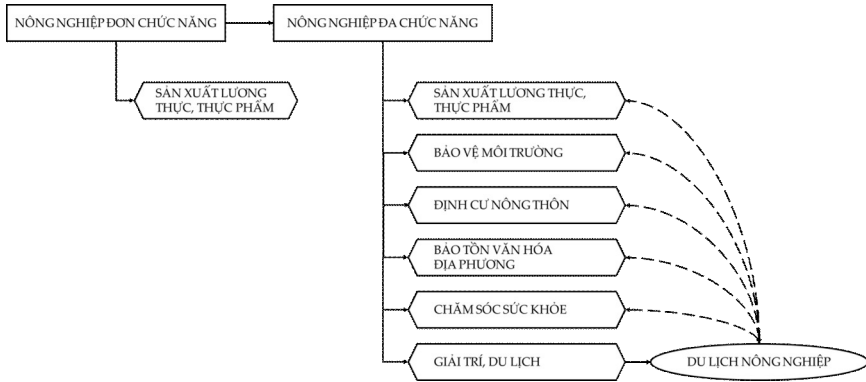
NÔNG NGHIỆP ĐƠN CHỨC NĂNG

SẢN XUẤT LƯƠNG THỰC, THỰC PHẨM

NÔNG NGHIỆP ĐA CHỨC NĂNG

SẢN XUẤT LƯƠNG THỰC, THỰC PHẨM

BẢO VỆ MÔI TRƯỜNG

ĐỊNH CƯ NÔNG THÔN

BẢO TỒN VĂN HÓA ĐỊA PHƯƠNG

CHĂM SÓC SỨC KHỎE

GIẢI TRÍ, DU LỊCH

DU LỊCH NÔNG NGHIỆP